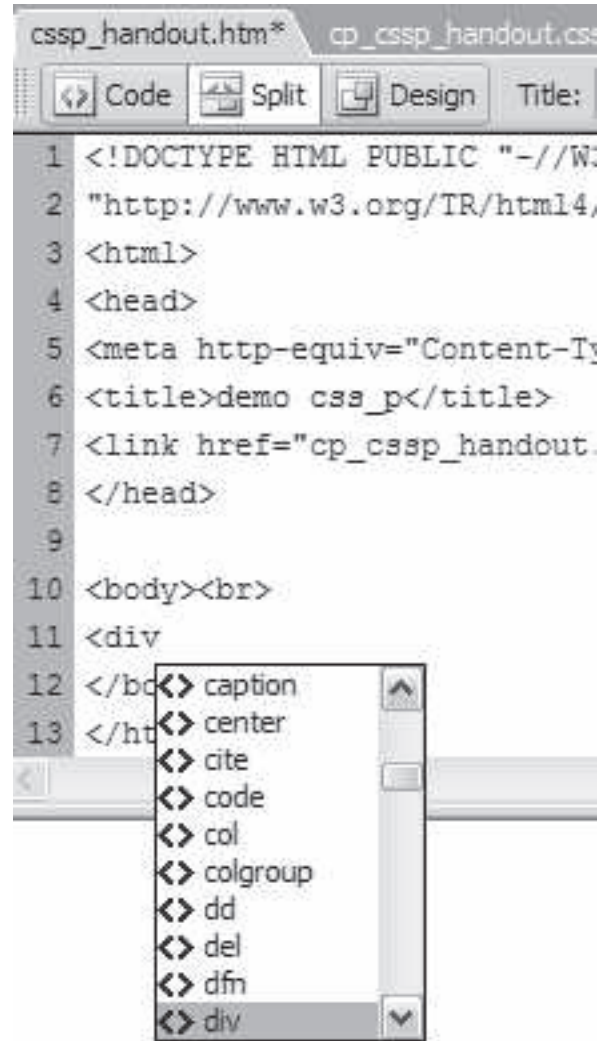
cssp_handout.htm* cp_cssp_handout.css

Code Split Design Title:

1 <!DOCTYPE HTML PUBLIC "-//W3
2 "http://www.w3.org/TR/html4/
3 <html>
4 <head>
5 <meta http-equiv="Content-Ty
6 <title>demo css_p</title>
7 <link href="cp_cssp_handout.
8 </head>
9
10 <body><br>
11 <div
12 </bo
13 </ht

caption
center
cite
code
col
colgroup
dd
del
dfn
div